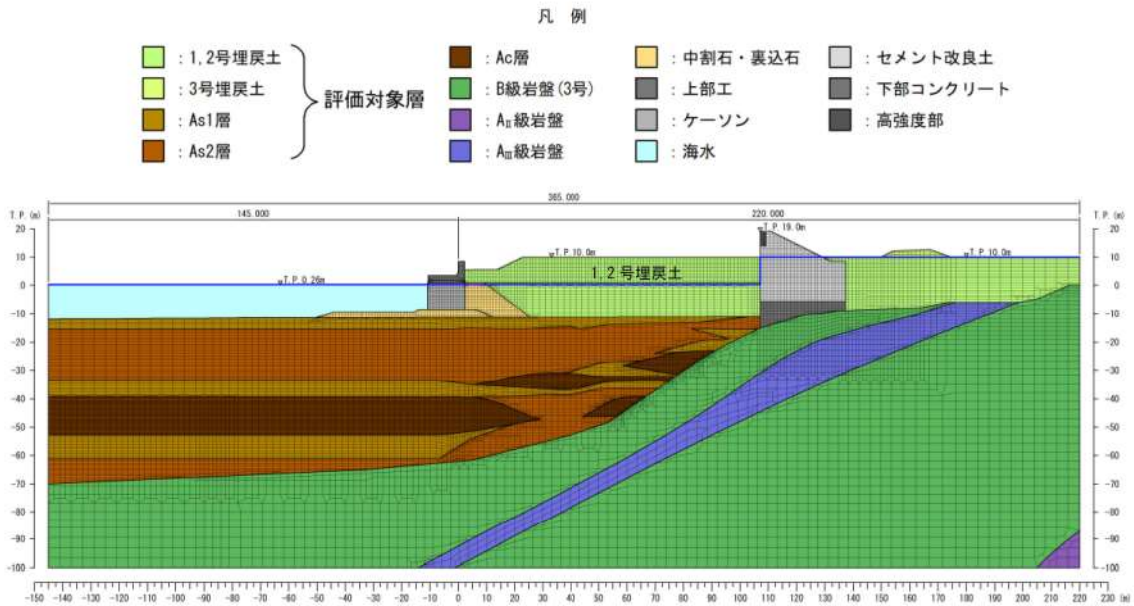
凡 例

：1,2号埋戻土
：3号埋戻土
：As1層
：As2層
評価対象層

：Ac層
：B級岩盤(3号)
：A$_{II}$級岩盤
：A$_{III}$級岩盤

：中割石・裏込石
：上部工
：ケーソン
：海水

：セメント改良土
：下部コンクリート
：高強度部

365.000
145.000
220.000

T.P.(m)
T.P.(m)

T.P.0.26m
T.P.10.0m
T.P.19.0m
T.P.10.0m

1,2号埋戻土

20, 10, 0, -10, -20, -30, -40, -50, -60, -70, -80, -90, -100

-150 -140 -130 -120 -110 -100 -90 -80 -70 -60 -50 -40 -30 -20 -10 0 10 20 30 40 50 60 70 80 90 100 110 120 130 140 150 160 170 180 190 200 210 220 230 (m)